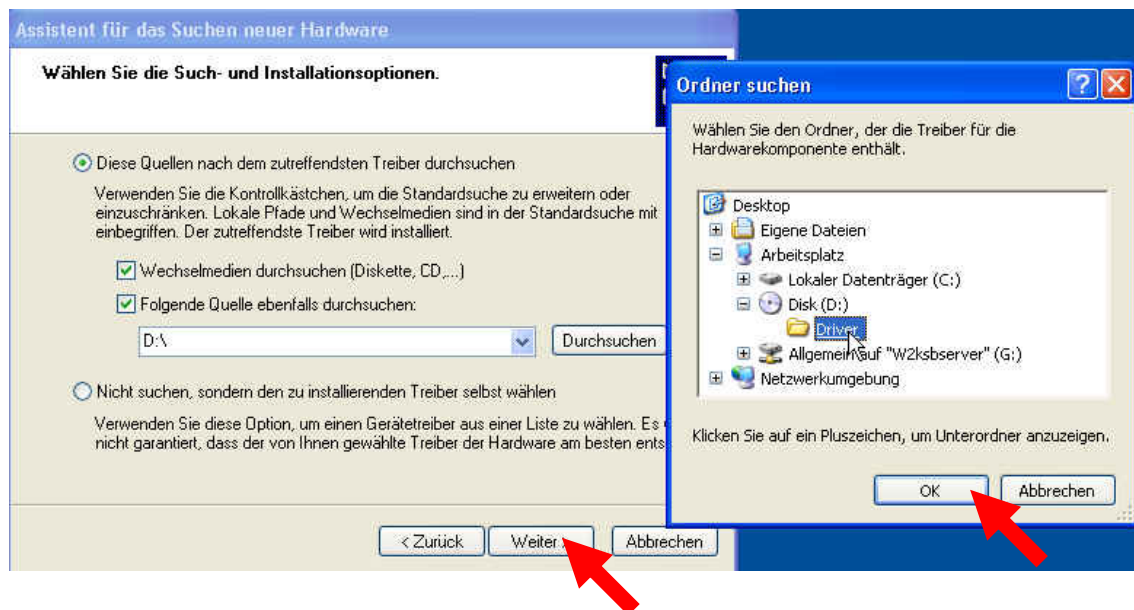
Assistent für das Suchen neuer Hardware

Wählen Sie die Such- und Installationsoptionen.

Diese Quellen nach dem zutreffendsten Treiber durchsuchen

Verwenden Sie die Kontrollkästchen, um die Standardsuche zu erweitern oder einzuschränken. Lokale Pfade und Wechselmedien sind in der Standardsuche mit einbegriffen. Der zutreffendste Treiber wird installiert.

Wechselmedien durchsuchen (Diskette, CD,...)

Folgende Quelle ebenfalls durchsuchen:

D:\

Durchsuchen

Nicht suchen, sondern den zu installierenden Treiber selbst wählen

Verwenden Sie diese Option, um einen Gerätetreiber aus einer Liste zu wählen. Es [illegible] nicht garantiert, dass der von Ihnen gewählte Treiber der Hardware am besten ents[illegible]

< Zurück

Weiter

Abbrechen

Ordner suchen

Wählen Sie den Ordner, der die Treiber für die Hardwarekomponente enthält.

Desktop
Eigene Dateien
Arbeitsplatz
Lokaler Datenträger (C:)
Disk (D:)
Driver
Allgemein auf "W2ksbserver" (G:)
Netzwerkumgebung

Klicken Sie auf ein Pluszeichen, um Unterordner anzuzeigen.

OK

Abbrechen